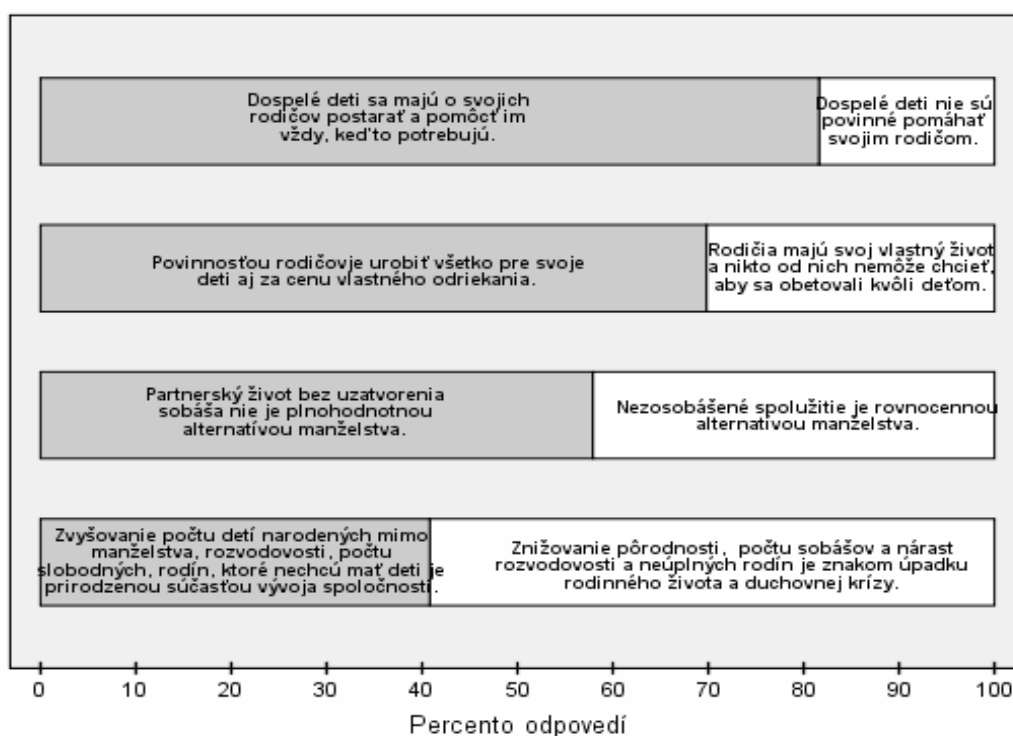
Dospelé deti sa majú o svojich rodičov postarať a pomôcť im vždy, keď to potrebujú.

Dospelé deti nie sú povinné pomáhať svojim rodičom.

Povinnosťou rodičov je urobiť všetko pre svoje deti aj za cenu vlastného odriekania.

Rodičia majú svoj vlastný život a nikto od nich nemôže chcieť, aby sa obetovali kvôli deťom.

Partnerský život bez uzatvorenia sobáša nie je plnohodnotnou alternatívou manželstva.

Nezosobášené spolužitie je rovnocennou alternatívou manželstva.

Zvyšovanie počtu detí narodených mimo manželstva, rozvodovosti, počtu slobodných, rodín, ktoré nechcú mať deti je prirodzenou súčasťou vývoja spoločnosti.

Znižovanie pôrodnosti, počtu sobášov a nárast rozvodovosti a neúplných rodín je znakom úpadku rodinného života a duchovnej krízy.

0 10 20 30 40 50 60 70 80 90 100

Percento odpovedí